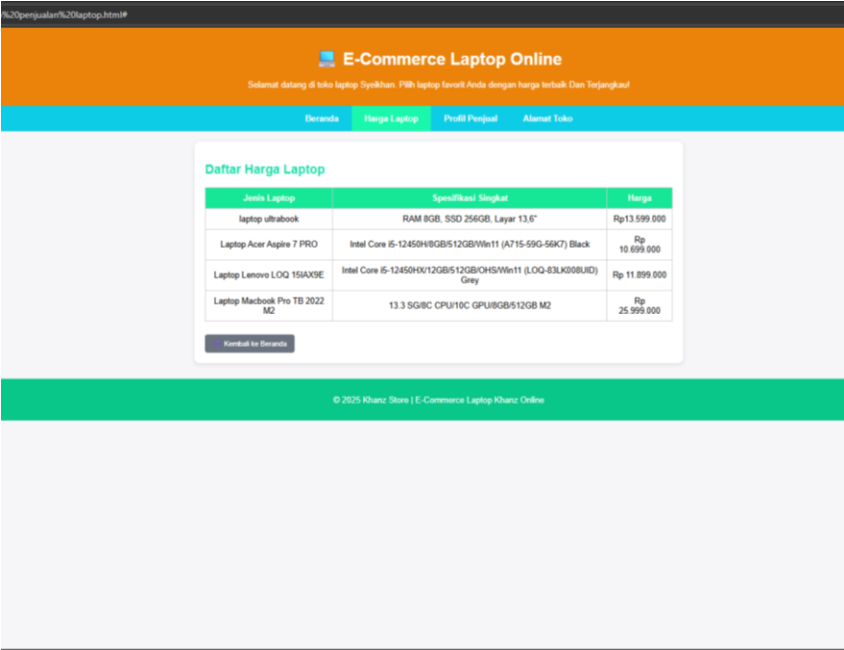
%20penjualan%20laptop.html#

💻 E-Commerce Laptop Online

Selamat datang di toko laptop Syaikhan. Pilih laptop favorit Anda dengan harga terbaik Dan Terjangkau!

Beranda | Harga Laptop | Profil Penjual | Alamat Toko

Daftar Harga Laptop

| Jenis Laptop | Spesifikasi Singkat | Harga |
|---|---|---|
| laptop ultrabook | RAM 8GB, SSD 256GB, Layar 13,6" | Rp13.599.000 |
| Laptop Acer Aspire 7 PRO | Intel Core i5-12450H/8GB/512GB/Win11 (A715-59G-56K7) Black | Rp 10.699.000 |
| Laptop Lenovo LOQ 15IAX9E | Intel Core i5-12450HX/12GB/512GB/OHS/Win11 (LOQ-83LK008UID) Grey | Rp 11.899.000 |
| Laptop Macbook Pro TB 2022 M2 | 13.3 SG/8C CPU/10C GPU/8GB/512GB M2 | Rp 25.999.000 |

Kembali ke Beranda

© 2025 Khanz Store | E-Commerce Laptop Khanz Online